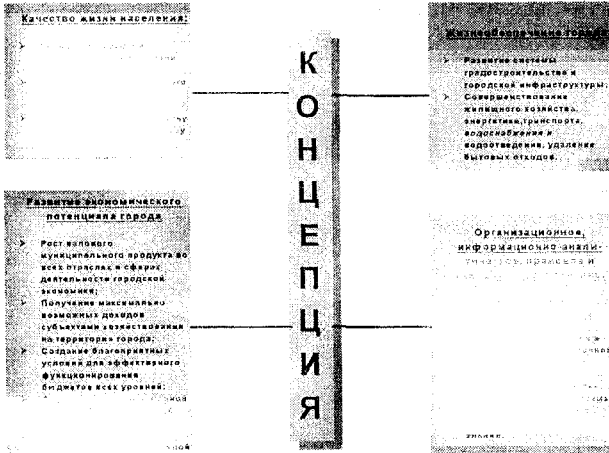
Качество жизни населения:

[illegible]

К
О
Н
Ц
Е
П
Ц
И
Я

Жизнеобеспечение города:

Развитие системы градостроительства и городской инфраструктуры;
Совершенствование жилищного хозяйства, энергетики, транспорта, водоснабжения и водоотведения, удаление бытовых отходов.

Развитие экономического потенциала города

Рост валового муниципального продукта во всех отраслях и сферах деятельности городской экономики;
Получение максимально возможных доходов субъектами хозяйствования на территории города;
Создание благоприятных условий для эффективного функционирования бюджетов всех уровней;
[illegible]

Организационное, информационно-анали-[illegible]

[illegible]